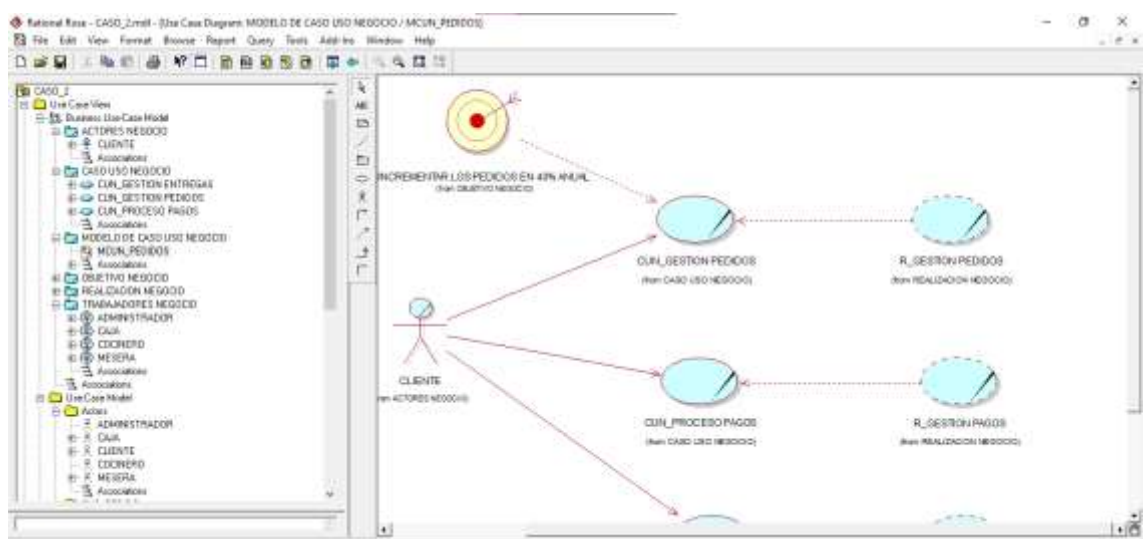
Rational Rose - CASO_2.mdl - [Use Case Diagram: MODELO DE CASO USO NEGOCIO / MCUN_PEDIDOS]

File Edit View Format Browse Report Query Tools Add-Ins Window Help

CASO_2
Use Case View
Business Use-Case Model
ACTORES NEGOCIO
CLIENTE
Associations
CASO USO NEGOCIO
CUN_GESTION ENTREGAS
CUN_GESTION PEDIDOS
CUN_PROCESO PAGOS
Associations
MODELO DE CASO USO NEGOCIO
MCUN_PEDIDOS
Associations
OBJETIVO NEGOCIO
REALIZACION NEGOCIO
TRABAJADORES NEGOCIO
ADMINISTRADOR
CAJA
COCINERO
MESERA
Associations
Associations
Use Case Model
Actors
ADMINISTRADOR
CAJA
CLIENTE
COCINERO
MESERA
Associations

ABC

INCREMENTAR LOS PEDIDOS EN 40% ANUAL
(from OBJETIVO NEGOCIO)

CUN_GESTION PEDIDOS
(from CASO USO NEGOCIO)

R_GESTION PEDIDOS
(from REALIZACION NEGOCIO)

CLIENTE
(from ACTORES NEGOCIO)

CUN_PROCESO PAGOS
(from CASO USO NEGOCIO)

R_GESTION PAGOS
(from REALIZACION NEGOCIO)